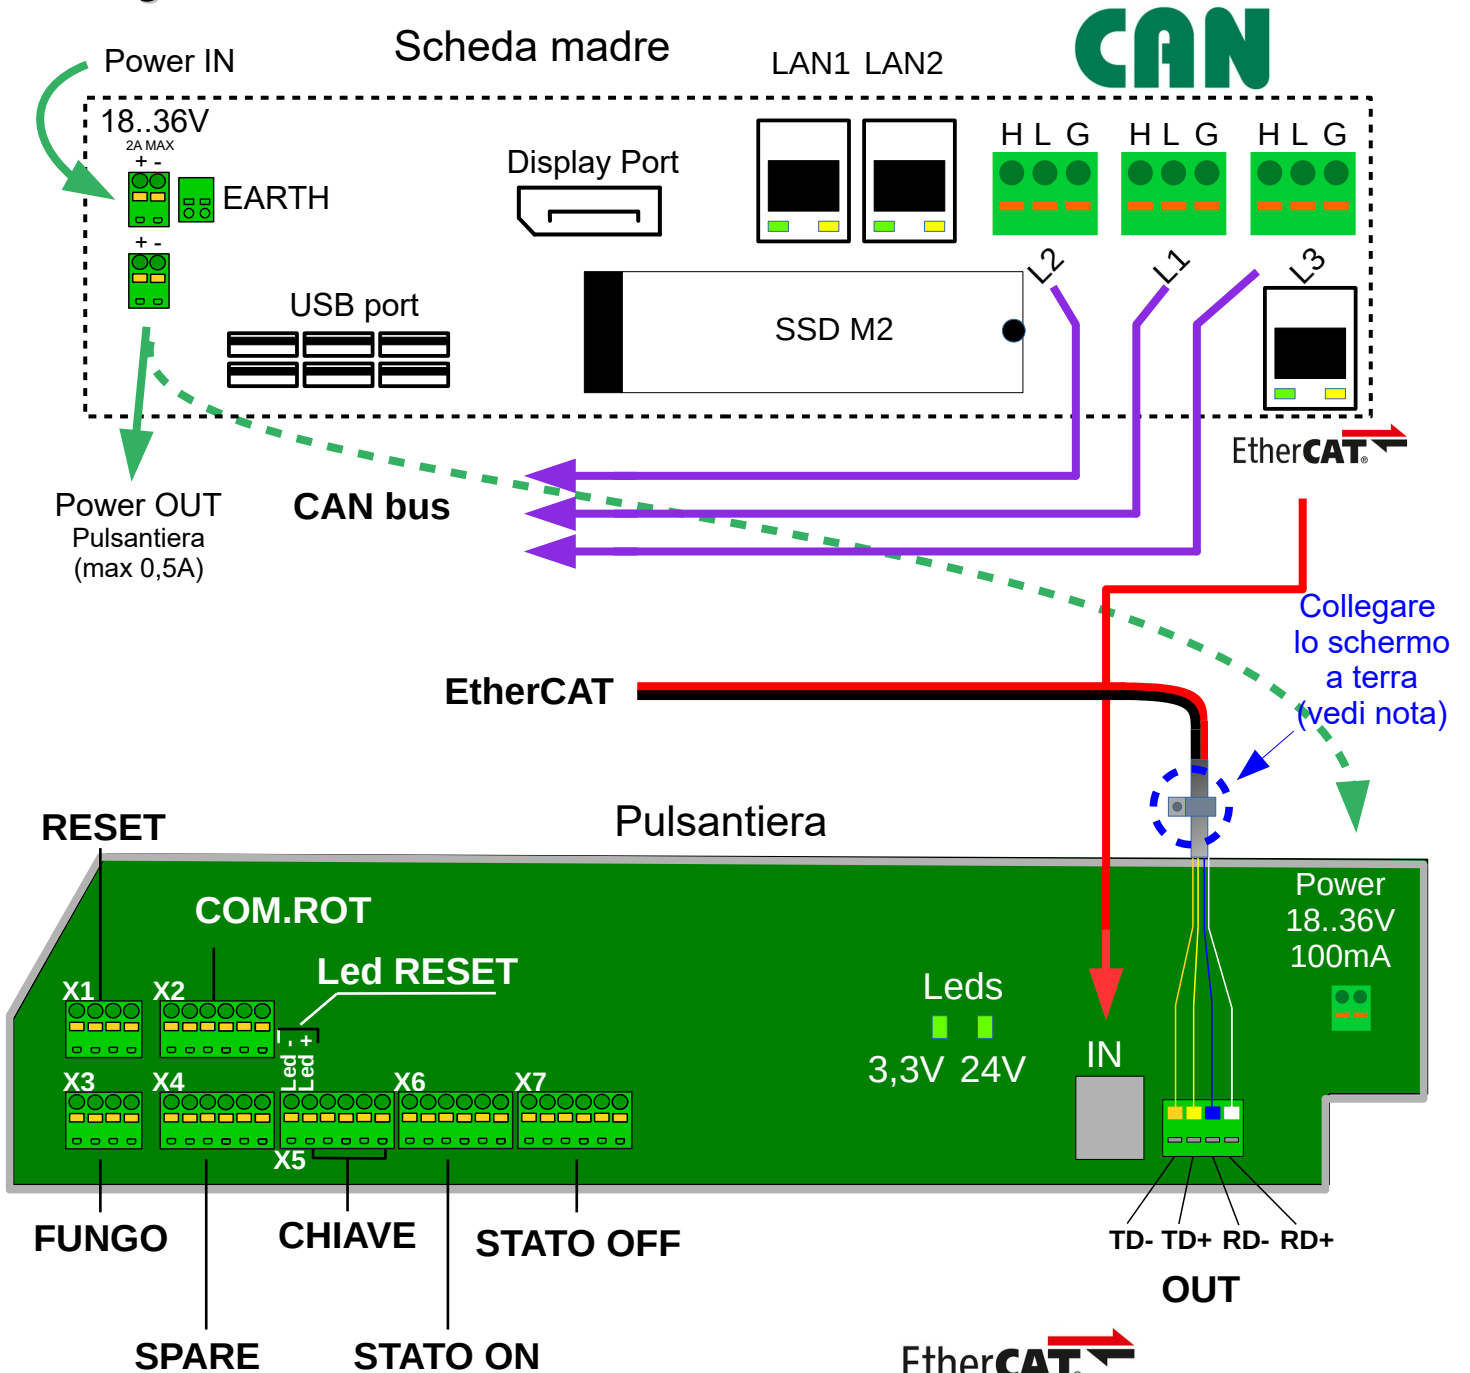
Power IN

Scheda madre

LAN1 LAN2

CAN

18..36V
2A MAX
+ -

EARTH

+ -

Display Port

H L G H L G H L G

L2 L1 L3

USB port

SSD M2

EtherCAT

Power OUT
Pulsantiera
(max 0,5A)

CAN bus

Collegare lo schermo a terra (vedi nota)

EtherCAT

RESET

Pulsantiera

COM.ROT

Led RESET

X1 X2

- +
Led
Led

X3 X4 X6 X7

X5

Leds

3,3V 24V

IN

Power
18..36V
100mA

FUNGO

CHIAVE

STATO OFF

TD- TD+ RD- RD+

OUT

SPARE

STATO ON

EtherCAT